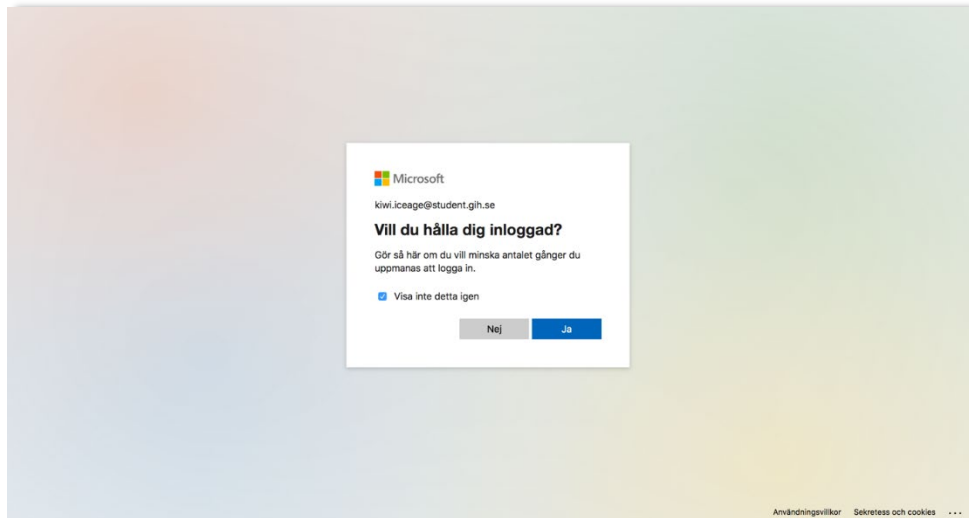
Microsoft

kiwi.iceage@student.gih.se

Vill du hålla dig inloggad?

Gör så här om du vill minska antalet gånger du uppmanas att logga in.

Visa inte detta igen

Nej

Ja

Användningsvillkor Sekretess och cookies ...